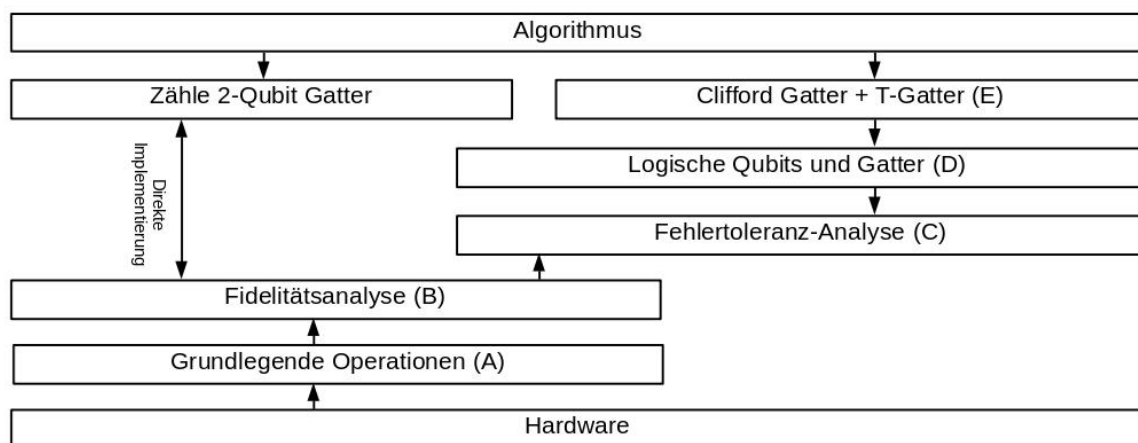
Algorithmus

Zähle 2-Qubit Gatter

Clifford Gatter + T-Gatter (E)

Logische Qubits und Gatter (D)

Direkte Implementierung

Fehlertoleranz-Analyse (C)

Fidelitätsanalyse (B)

Grundlegende Operationen (A)

Hardware